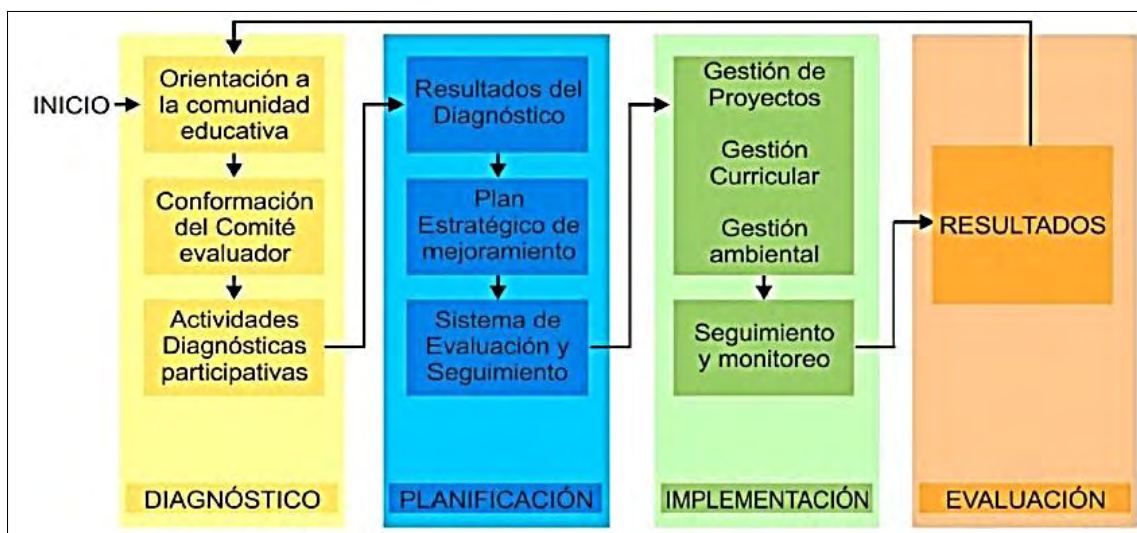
INICIO

Orientación a la comunidad educativa

Conformación del Comité evaluador

Actividades Diagnósticas participativas

DIAGNÓSTICO

Resultados del Diagnóstico

Plan Estratégico de mejoramiento

Sistema de Evaluación y Seguimiento

PLANIFICACIÓN

Gestión de Proyectos

Gestión Curricular

Gestión ambiental

Seguimiento y monitoreo

IMPLEMENTACIÓN

RESULTADOS

EVALUACIÓN